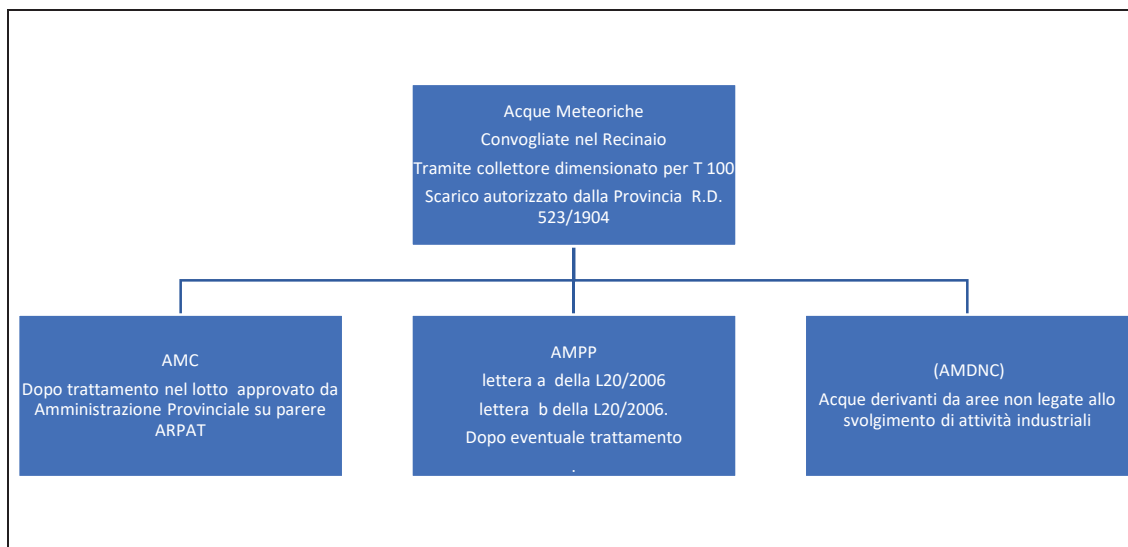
Acque Meteoriche

Convogliate nel Recinaio

Tramite collettore dimensionato per T 100

Scarico autorizzato dalla Provincia R.D. 523/1904

AMC

Dopo trattamento nel lotto approvato da Amministrazione Provinciale su parere ARPAT

AMPP

lettera a della L20/2006

lettera b della L20/2006.

Dopo eventuale trattamento

.

(AMDNC)

Acque derivanti da aree non legate allo svolgimento di attività industriali